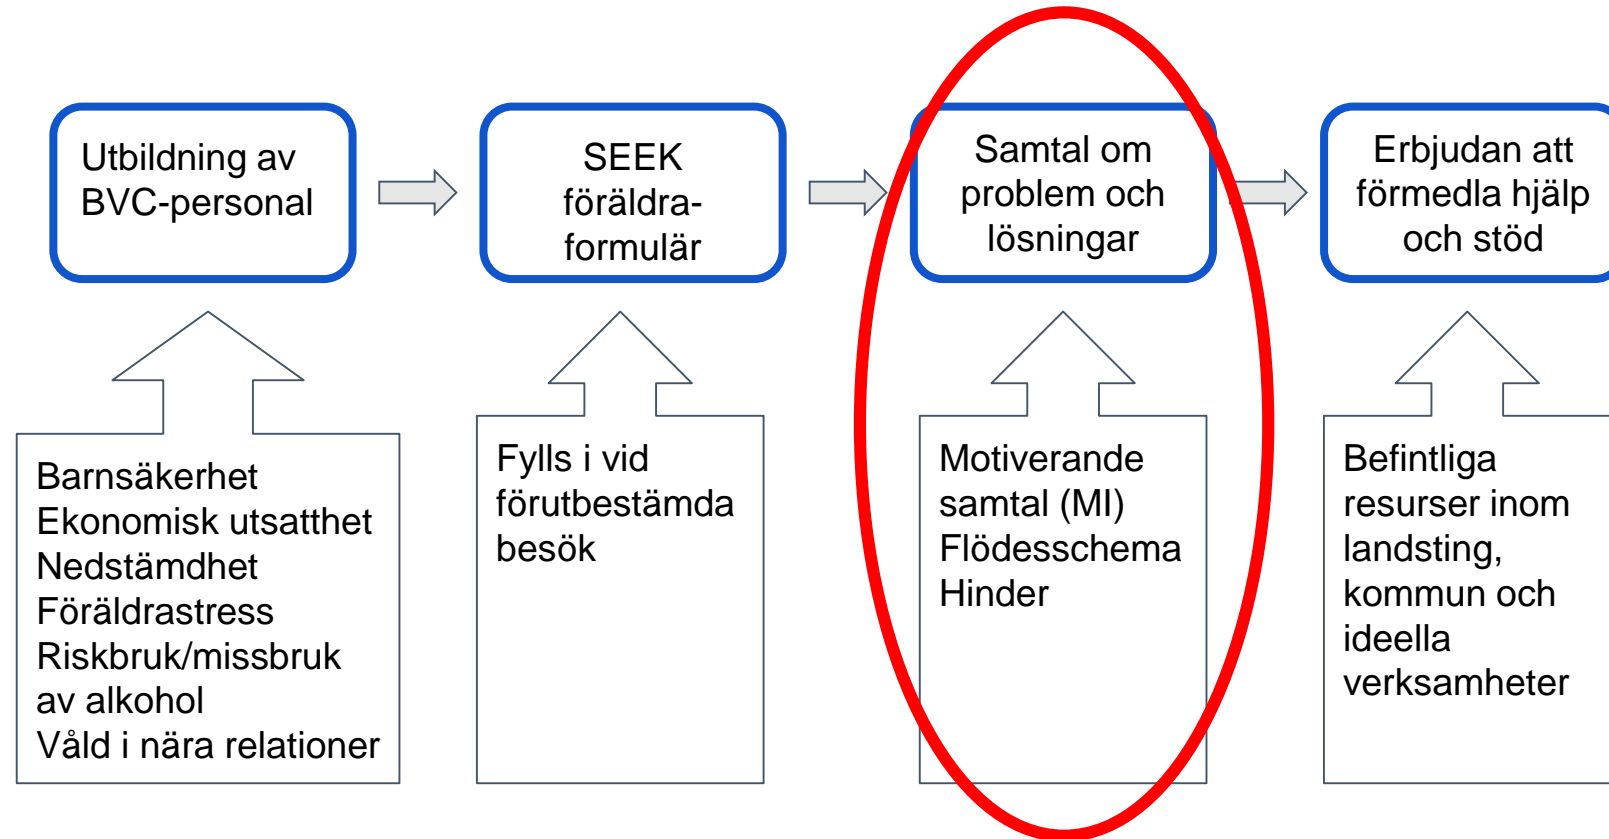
Utbildning av BVC-personal

SEEK föräldra-formulär

Samtal om problem och lösningar

Erbjudan att förmedla hjälp och stöd

Barnsäkerhet
Ekonomisk utsatthet
Nedstämdhet
Föräldrastress
Riskbruk/missbruk av alkohol
Våld i nära relationer

Fylls i vid förutbestämda besök

Motiverande samtal (MI)
Flödesschema
Hinder

Befintliga resurser inom landsting, kommun och ideella verksamheter